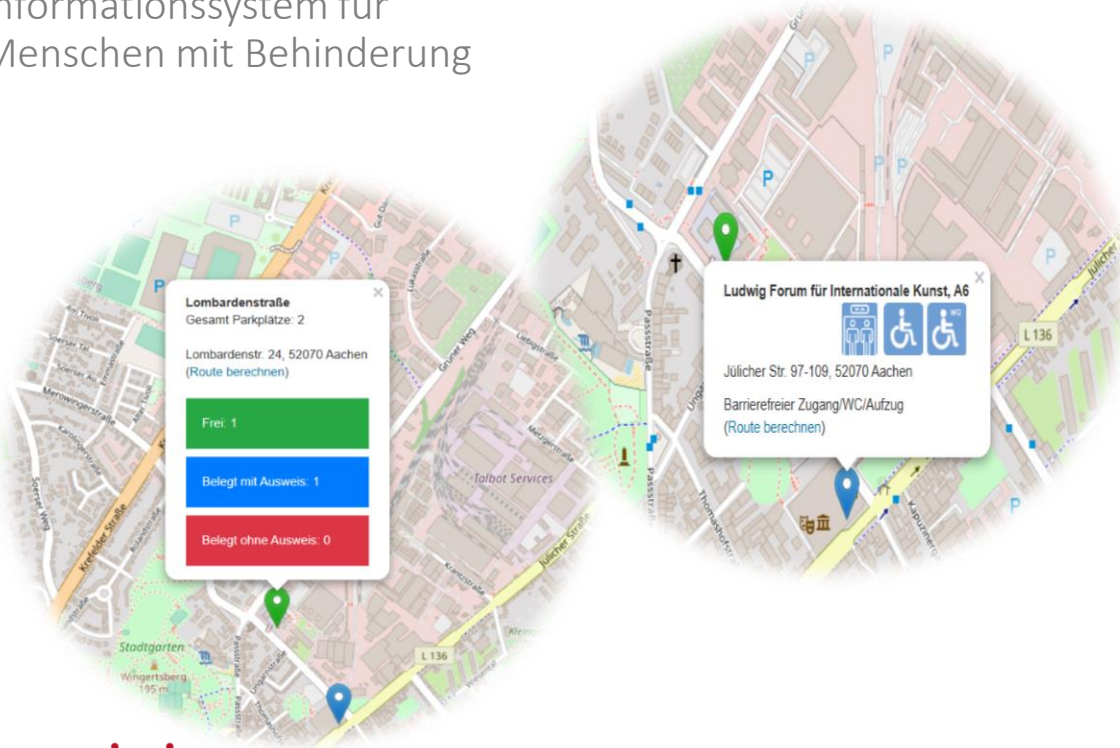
nformationssystem für
Menschen mit Behinderung

Lombardenstraße
Gesamt Parkplätze: 2

Lombardenstr. 24, 52070 Aachen
(Route berechnen)

Frei: 1

Belegt mit Ausweis: 1

Belegt ohne Ausweis: 0

×

Ludwig Forum für Internationale Kunst, A6

×

Jülicher Str. 97-109, 52070 Aachen

Barrierefreier Zugang/WC/Aufzug
(Route berechnen)

Krefelder Straße
Grüner Weg
Talbot Services
Jülicher Straße
Stadtgarten
Wingertsberg
195 m
L 136
Passstraße
Liebigstraße
Lukasstraße
Merowingerstraße
Soerser Weg
Metzgerstraße
Kranzstraße
Thomashofstraße
Kapuziner
L 136
Ungarnstraße